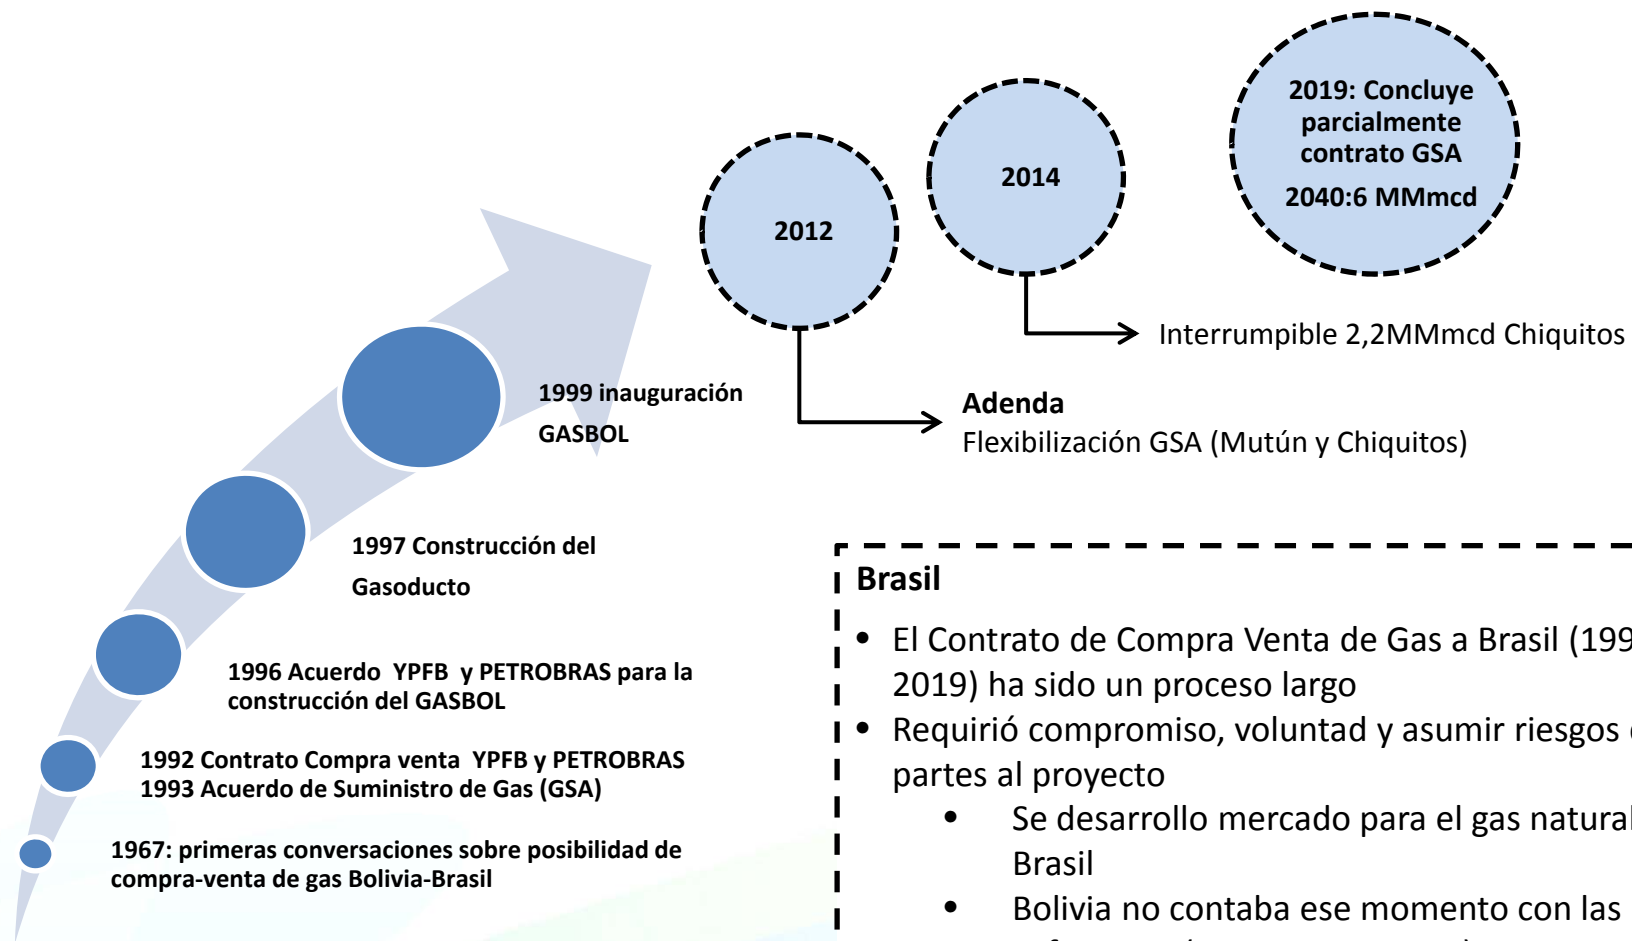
2019: Concluye parcialmente contrato GSA

2040:6 MMmcd

2014

2012

Interrumpible 2,2MMmcd Chiquitos

Adenda

Flexibilización GSA (Mutún y Chiquitos)

1999 inauguración GASBOL

1997 Construcción del Gasoducto

1996 Acuerdo YPFB y PETROBRAS para la construcción del GASBOL

1992 Contrato Compra venta YPFB y PETROBRAS
1993 Acuerdo de Suministro de Gas (GSA)

1967: primeras conversaciones sobre posibilidad de compra-venta de gas Bolivia-Brasil

Brasil

- El Contrato de Compra Venta de Gas a Brasil (199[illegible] 2019) ha sido un proceso largo
- Requirió compromiso, voluntad y asumir riesgos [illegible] partes al proyecto
  - Se desarrollo mercado para el gas natural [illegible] Brasil
  - Bolivia no contaba ese momento con las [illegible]